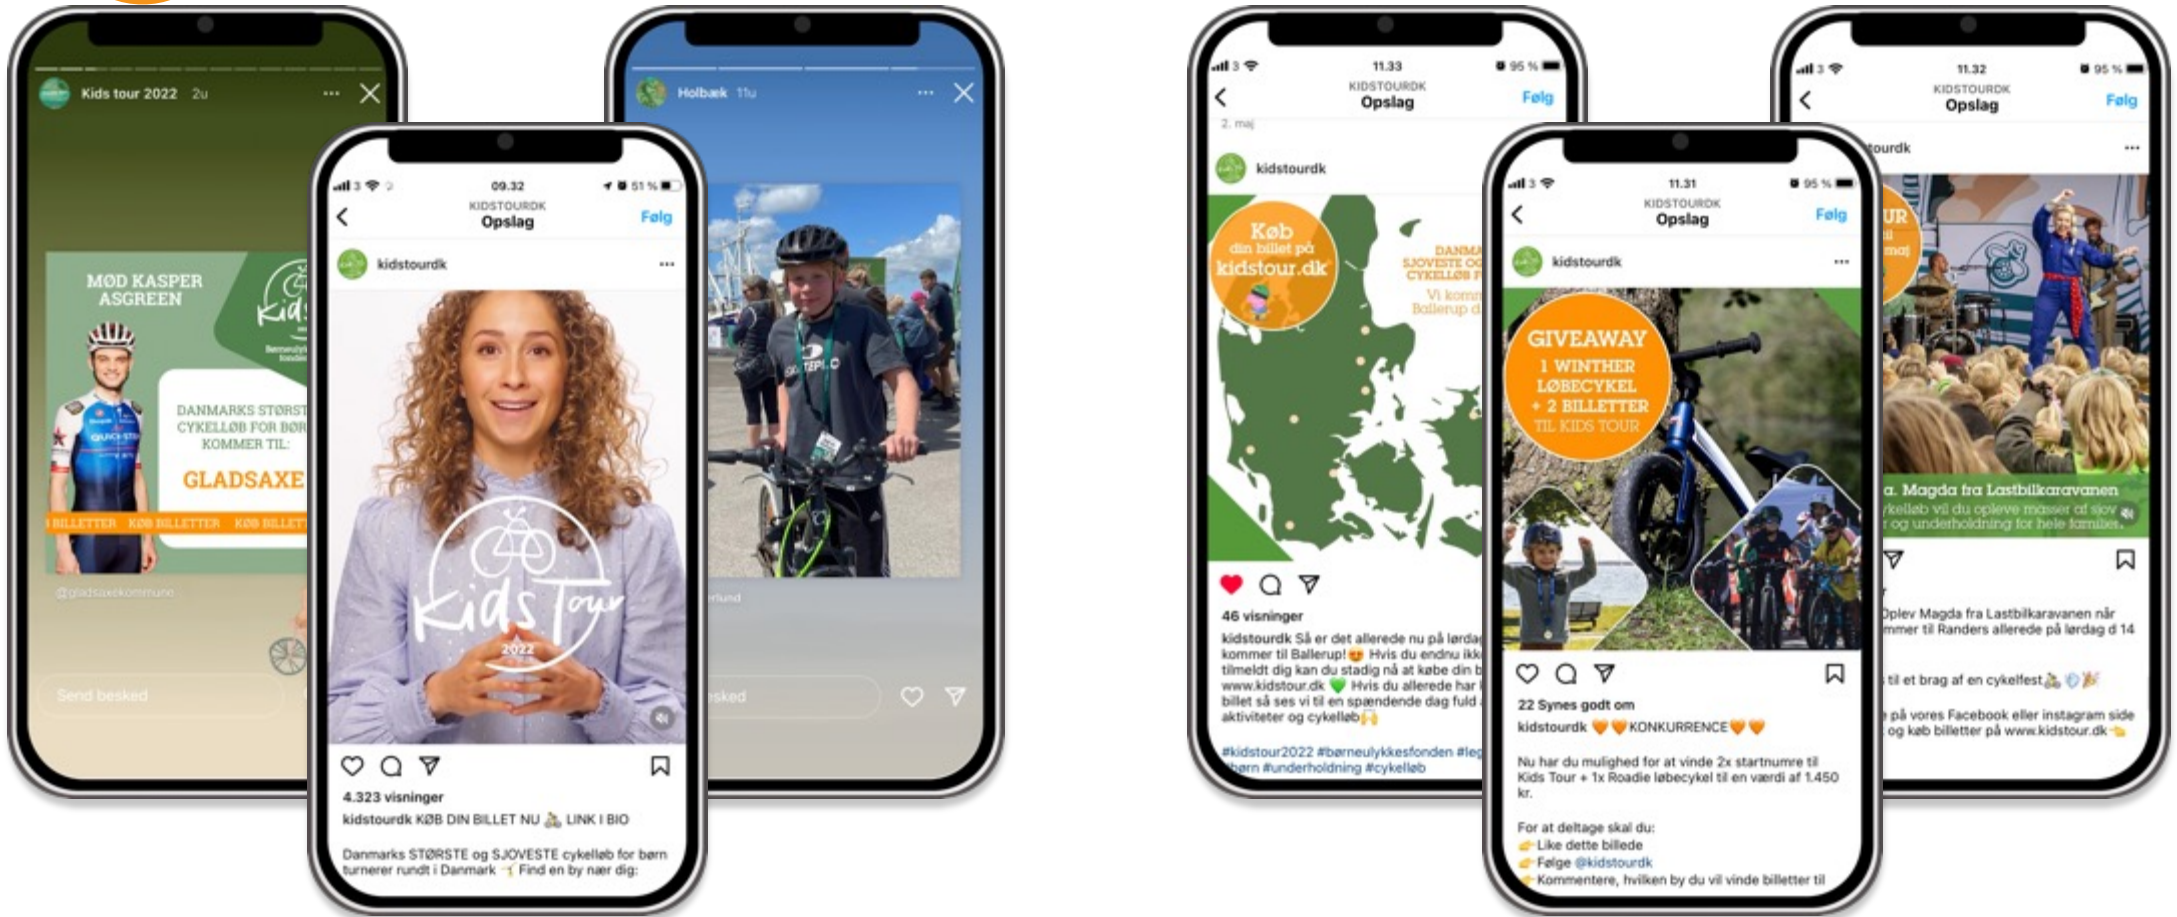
Kids tour 2022 2u

MØD KASPER ASGREEN

DANMARKS STØRST CYKELLØB FOR BØR KOMMER TIL:

GLADSAXE

BILLETTER KØB BILLETTER KØB BILLET

@gladsaxekommune

Send besked

09.32 51 %
KIDSTOURDK
Opslag
Følg

kidstourdk

Kids Tour 2022

4.323 visninger

kidstourdk KØB DIN BILLET NU 🚴 LINK I BIO

Danmarks STØRSTE og SJOVESTE cykelløb for børn turnerer rundt i Danmark 🏅 Find en by nær dig:

Holbæk 11u

besked

11.33 95 %
KIDSTOURDK
Opslag
Følg

2. maj

kidstourdk

Køb din billet på kidstour.dk

DANMA SJOVESTE OG CYKELLØB F

Vi komm Ballerup d

46 visninger

kidstourdk Så er det allerede nu på lørda kommer til Ballerup!😍 Hvis du endnu ikk tilmeldt dig kan du stadig nå at købe din b www.kidstour.dk 💚 Hvis du allerede har billet så ses vi til en spændende dag fuld aktiviteter og cykelløb🙌

#kidstour2022 #børneulykkesfonden #leg børn #underholdning #cykelløb

11.31 95 %
KIDSTOURDK
Opslag
Følg

kidstourdk

GIVEAWAY
1 WINTHER LØBECYKEL + 2 BILLETTER TIL KIDS TOUR

22 Synes godt om

kidstourdk 🧡🧡KONKURRENCE🧡🧡

Nu har du mulighed for at vinde 2x startnumre til Kids Tour + 1x Roadie løbecykel til en værdi af 1.450 kr.

For at deltage skal du:
👉Like dette billede
👉Følge @kidstourdk
👉Kommentere, hvilken by du vil vinde billetter til

11.32 95 %
KIDSTOURDK
Opslag
Følg

tourdk

a. Magda fra Lastbilkaravanen
ykelløb vil du opleve masser af sjov og underholdning for hele familien.

Oplev Magda fra Lastbilkaravanen når mmer til Randers allerede på lørdag d 14

til et brag af en cykelfest🚴

på vores Facebook eller instagram side og køb billetter på www.kidstour.dk👈